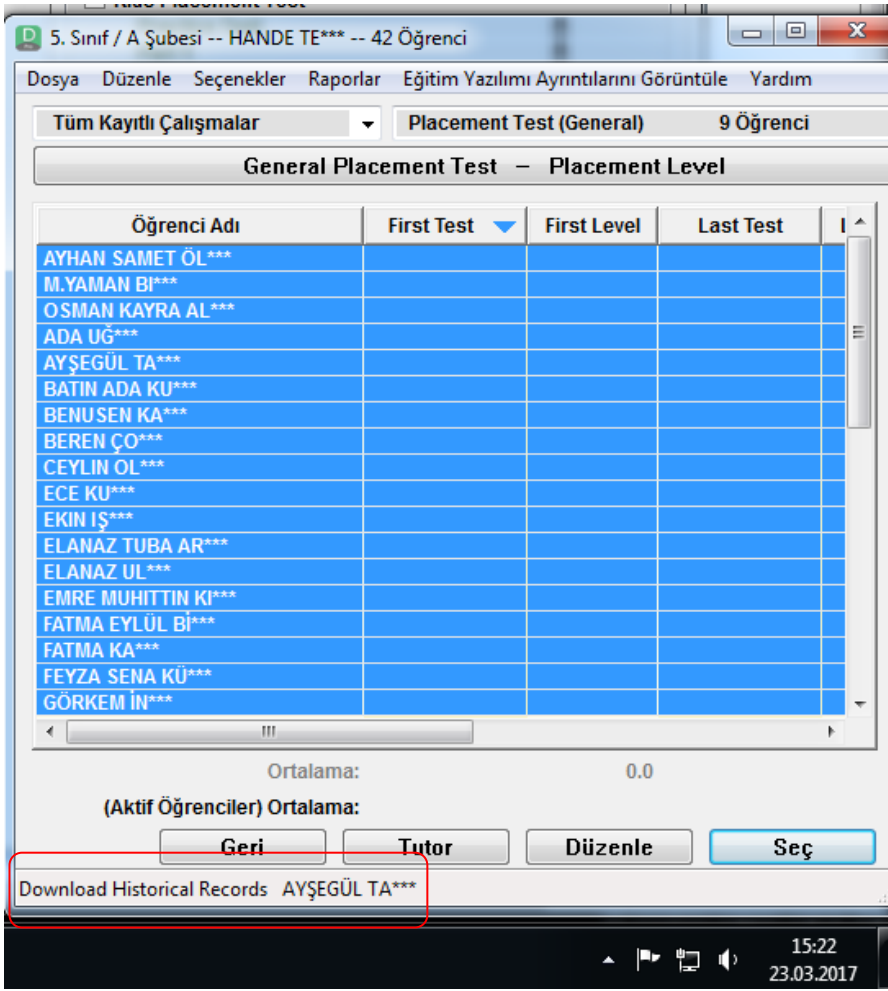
5. Sınıf / A Şubesi -- HANDE TE*** -- 42 Öğrenci

Dosya Düzenle Seçenekler Raporlar Eğitim Yazılımı Ayrıntılarını Görüntüle Yardım

Tüm Kayıtlı Çalışmalar

Placement Test (General) 9 Öğrenci

General Placement Test – Placement Level

| Öğrenci Adı | First Test | First Level | Last Test |
|---|---|---|---|
| AYHAN SAMET ÖL*** | | | |
| M.YAMAN Bİ*** | | | |
| OSMAN KAYRA AL*** | | | |
| ADA UĞ*** | | | |
| AYŞEGÜL TA*** | | | |
| BATIN ADA KU*** | | | |
| BENUSEN KA*** | | | |
| BEREN ÇO*** | | | |
| CEYLIN OL*** | | | |
| ECE KU*** | | | |
| EKIN IŞ*** | | | |
| ELANAZ TUBA AR*** | | | |
| ELANAZ UL*** | | | |
| EMRE MUHITTIN KI*** | | | |
| FATMA EYLÜL Bİ*** | | | |
| FATMA KA*** | | | |
| FEYZA SENA KÜ*** | | | |
| GÖRKEM İN*** | | | |

Ortalama: 0.0

(Aktif Öğrenciler) Ortalama:

Geri Tutor Düzenle Seç

Download Historical Records AYŞEGÜL TA***

15:22
23.03.2017